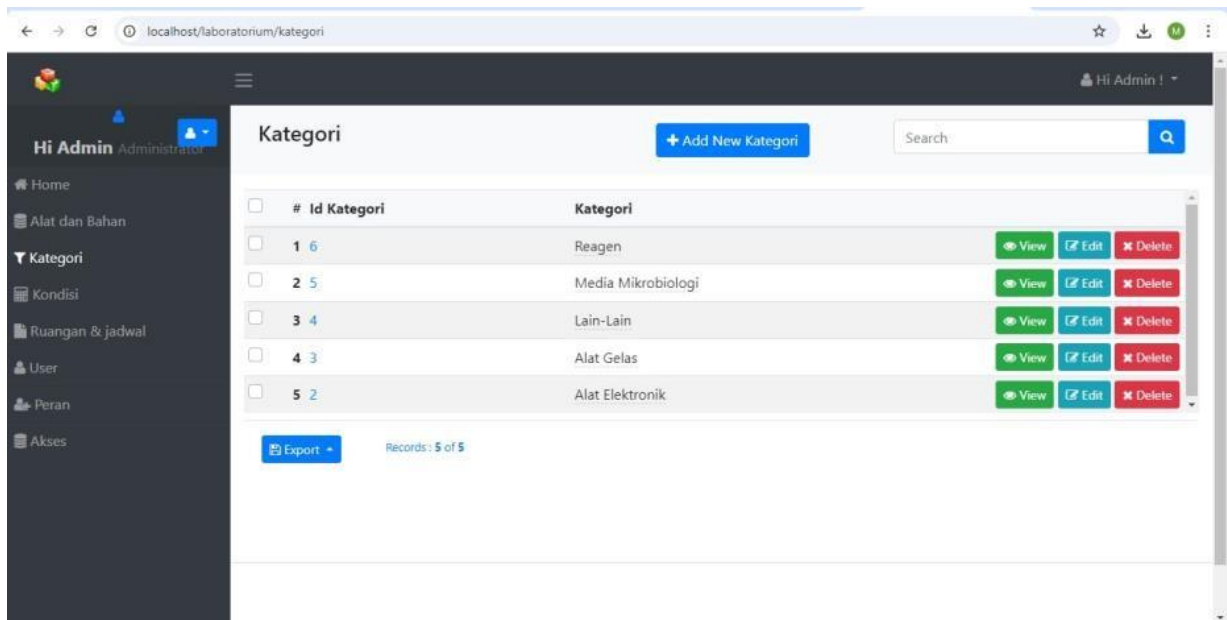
localhost/laboratorium/kategori

Hi Admin !

Hi Admin Administrator

Home
Alat dan Bahan
Kategori
Kondisi
Ruangan & jadwal
User
Peran
Akses

Kategori

+ Add New Kategori

Search

| # | Id Kategori | Kategori | |
|---|---|---|---|
| 1 | 6 | Reagen | View Edit Delete |
| 2 | 5 | Media Mikrobiologi | View Edit Delete |
| 3 | 4 | Lain-Lain | View Edit Delete |
| 4 | 3 | Alat Gelas | View Edit Delete |
| 5 | 2 | Alat Elektronik | View Edit Delete |

Export

Records : 5 of 5